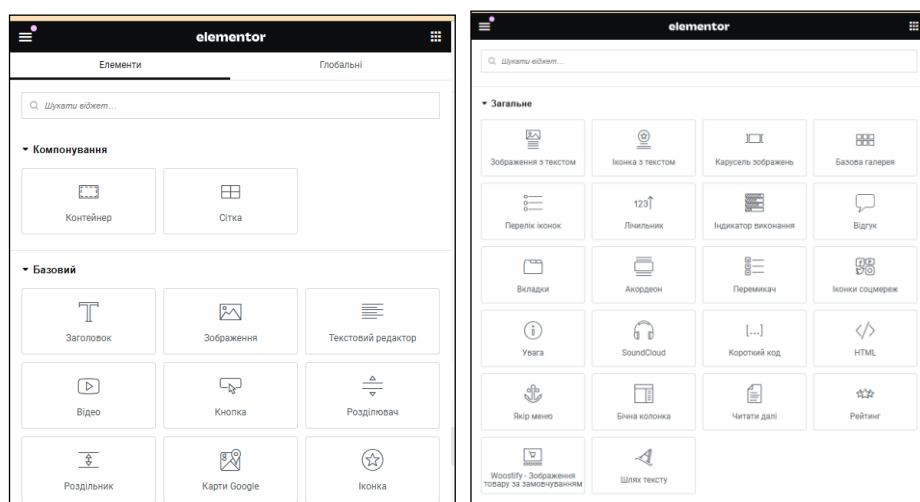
elementor

Елементи
Глобальні

Шукати віджет...

Компонування

Контейнер
Сітка

Базовий

Заголовок
Зображення
Текстовий редактор
Відео
Кнопка
Розділювач
Роздільник
Карти Google
Іконка

elementor

Шукати віджет...

Загальне

Зображення з текстом
Іконка з текстом
Карусель зображень
Базова галерея
Перелік іконок
123
Лічильник
Індикатор виконання
Відгук
Вкладки
Акордеон
Перемикач
Іконки соцмереж
Увага
SoundCloud
[...]
Короткий код
HTML
Якір меню
Бічна колонка
Читати далі
Рейтинг
Woostify - Зображення товару за замовчуванням
Шлях тексту